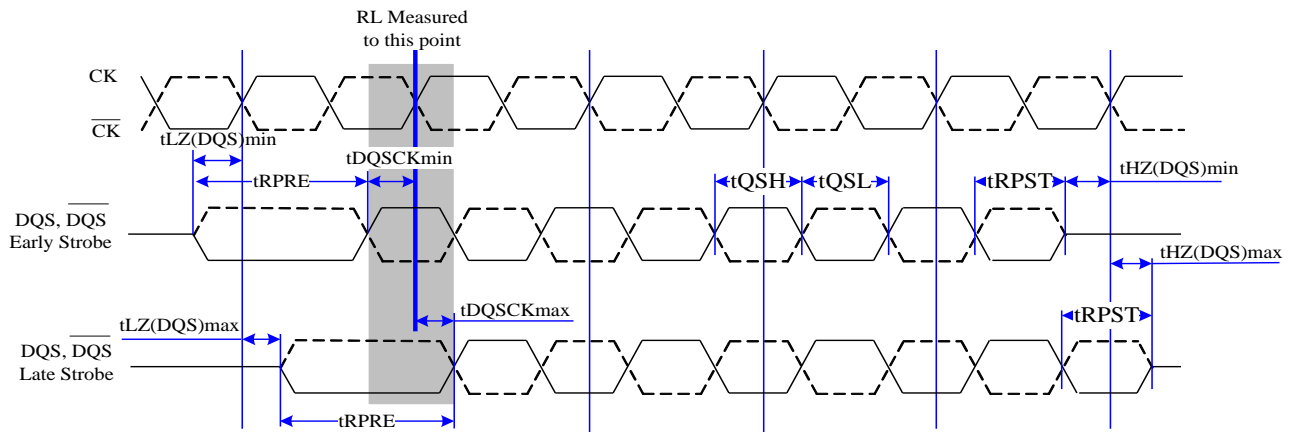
RL Measured to this point

CK

$\overline{CK}$

tLZ(DQS)min

tDQSCKmin

tRPRE

tQSH

tQSL

tRPST

tHZ(DQS)min

DQS, $\overline{DQS}$
Early Strobe

tHZ(DQS)max

tLZ(DQS)max

tDQSCKmax

tRPST

DQS, $\overline{DQS}$
Late Strobe

tRPRE